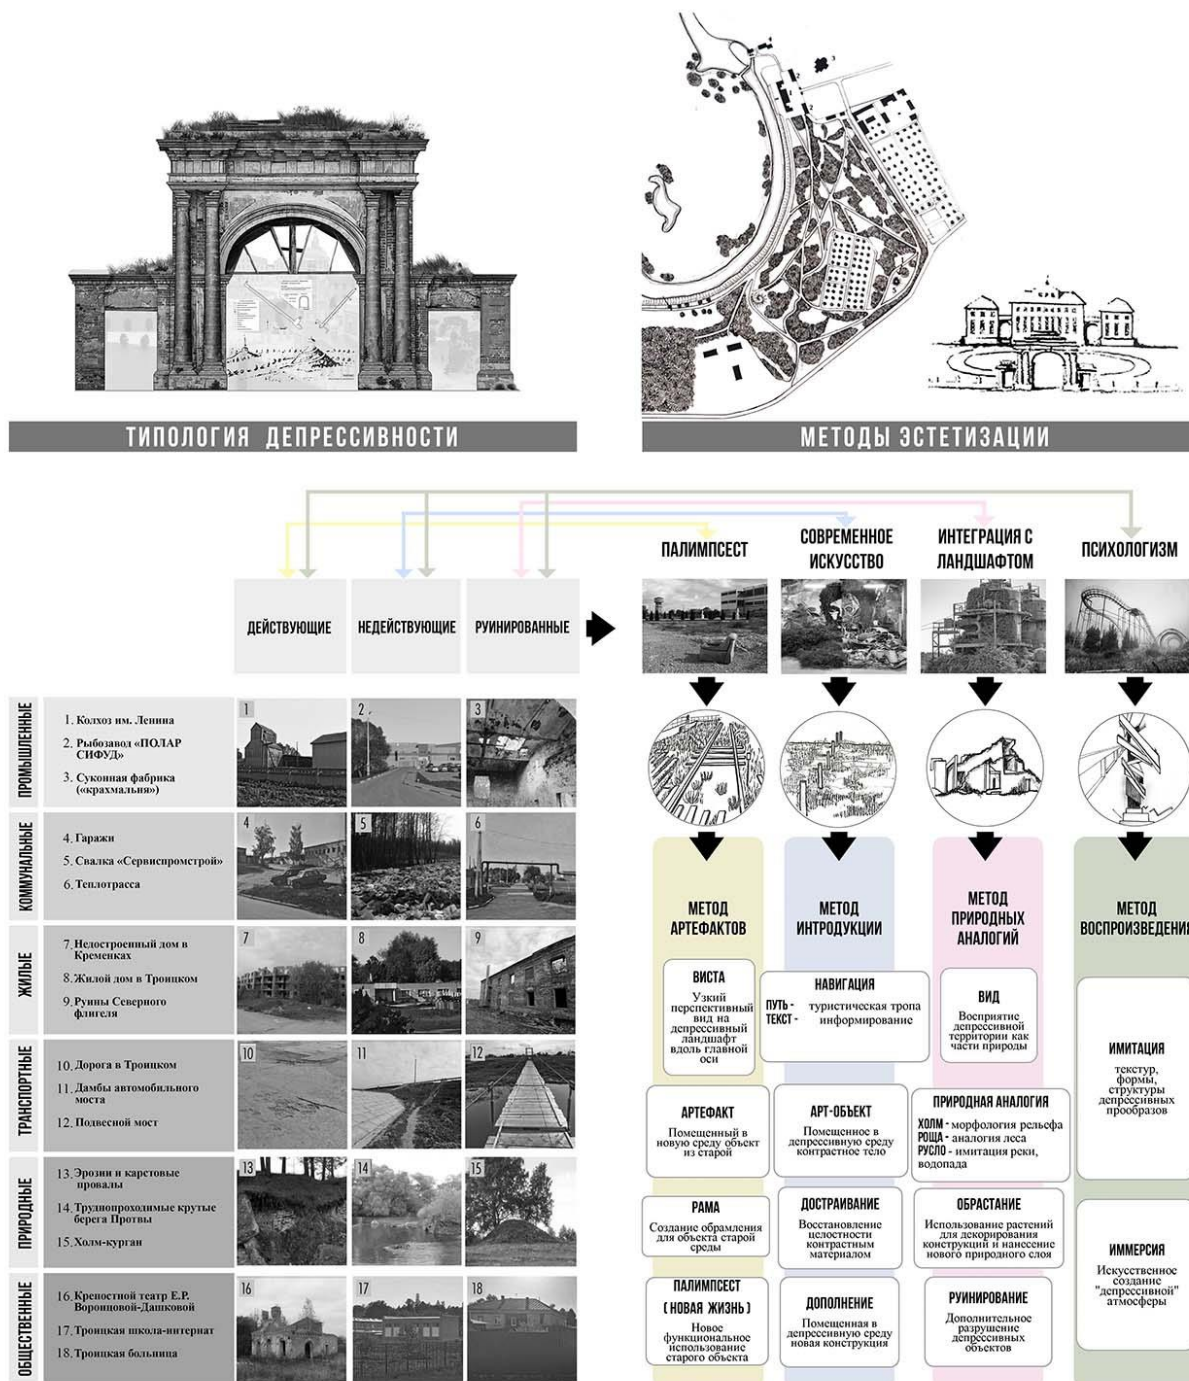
ТИПОЛОГИЯ ДЕПРЕССИВНОСТИ

МЕТОДЫ ЭСТЕТИЗАЦИИ

ПАЛИМПСЕСТ

СОВРЕМЕННОЕ ИСКУССТВО

ИНТЕГРАЦИЯ С ЛАНДШАФТОМ

ПСИХОЛОГИЗМ

ДЕЙСТВУЮЩИЕ

НЕДЕЙСТВУЮЩИЕ

РУИНИРОВАННЫЕ

ПРОМЫШЛЕННЫЕ
1. Колхоз им. Ленина
2. Рыбозавод «ПОЛАР СИФУД»
3. Суконная фабрика («крахмальня»)

КОММУНАЛЬНЫЕ
4. Гаражи
5. Свалка «Сервиспромстрой»
6. Теплотрасса

ЖИЛЫЕ
7. Недостроенный дом в Кременках
8. Жилой дом в Троицком
9. Руины Северного флигеля

ТРАНСПОРТНЫЕ
10. Дорога в Троицком
11. Дамбы автомобильного моста
12. Подвесной мост

ПРИРОДНЫЕ
13. Эрозии и карстовые провалы
14. Труднопроходимые крутые берега Протвы
15. Холм-курган

ОБЩЕСТВЕННЫЕ
16. Крепостной театр Е.Р. Воронцовой-Дашковой
17. Троицкая школа-интернат
18. Троицкая больница

1 2 3 4 5 6 7 8 9 10 11 12 13 14 15 16 17 18

МЕТОД АРТЕФАКТОВ

ВИСТА
Узкий перспективный вид на депрессивный ландшафт вдоль главной оси

АРТЕФАКТ
Помещенный в новую среду объект из старой

РАМА
Создание обрамления для объекта старой среды

ПАЛИМПСЕСТ (НОВАЯ ЖИЗНЬ)
Новое функциональное использование старого объекта

МЕТОД ИНТРОДУКЦИИ

НАВИГАЦИЯ
ПУТЬ - туристическая тропа
ТЕКСТ - информирование

АРТ-ОБЪЕКТ
Помещенное в депрессивную среду контрастное тело

ДОСТРАИВАНИЕ
Восстановление целостности контрастным материалом

ДОПОЛНЕНИЕ
Помещенная в депрессивную среду новая конструкция

МЕТОД ПРИРОДНЫХ АНАЛОГИЙ

ВИД
Восприятие депрессивной территории как части природы

ПРИРОДНАЯ АНАЛОГИЯ
ХОЛМ - морфология рельефа
РОЩА - аналогия леса
РУСЛО - имитация реки, водопада

ОБРАСТАНИЕ
Использование растений для декорирования конструкций и нанесение нового природного слоя

РУИНИРОВАНИЕ
Дополнительное разрушение депрессивных объектов

МЕТОД ВОСПРОИЗВЕДЕНИЯ

ИМИТАЦИЯ
текстур, формы, структуры депрессивных прообразов

ИММЕРСИЯ
Искусственное создание "депрессивной" атмосферы